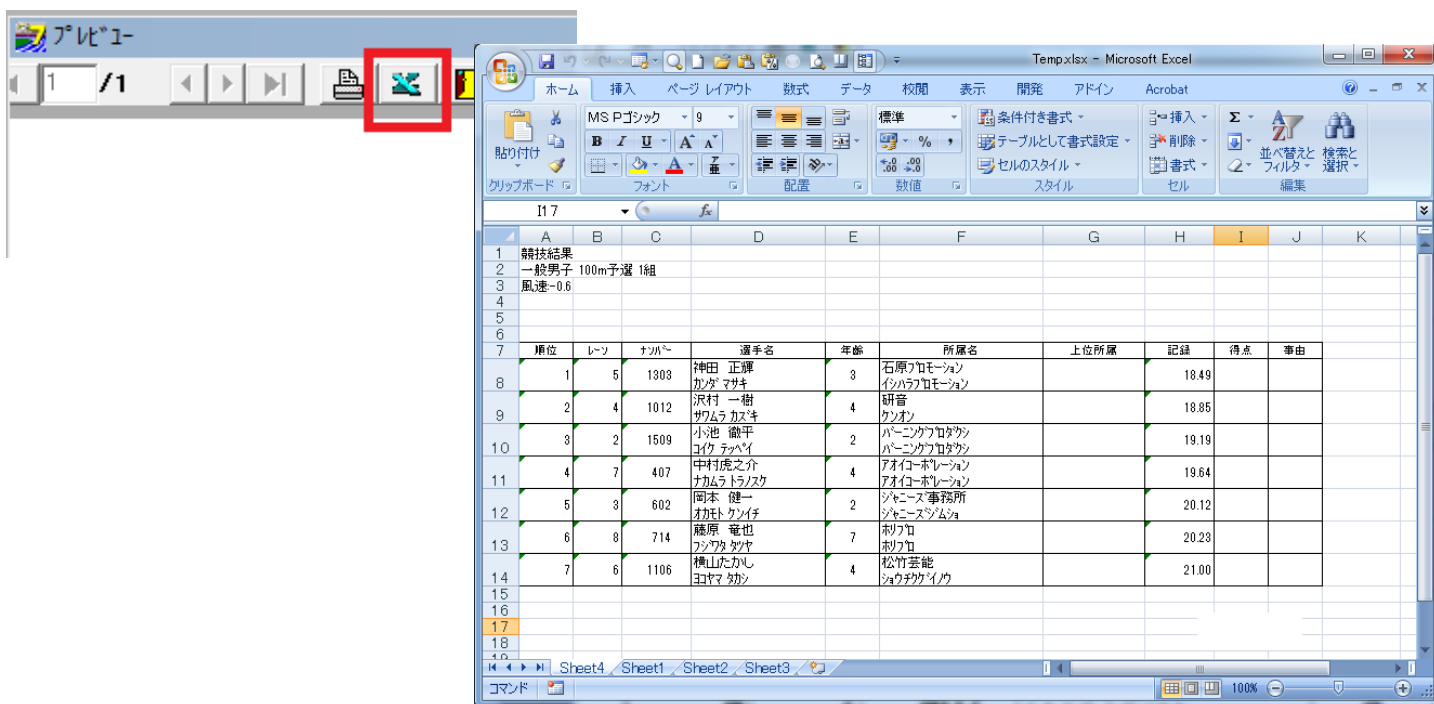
ﾌﾟﾚﾋﾞｭｰ
1 /1

Temp.xlsx - Microsoft Excel
ホーム 挿入 ページ レイアウト 数式 データ 校閲 表示 開発 アドイン Acrobat
貼り付け
MS Pゴシック 9
B I U A A
標準
% ,
条件付き書式
テーブルとして書式設定
セルのスタイル
挿入 削除 書式
並べ替えと フィルタ
検索と 選択
クリップボード フォント 配置 数値 スタイル セル 編集
I17 fx

| | A | B | C | D | E | F | G | H | I | J | K |
|---|---|---|---|---|---|---|---|---|---|---|---|
| 1 | 競技結果 | | | | | | | | | | |
| 2 | 一般男子 100m予選 1組 | | | | | | | | | | |
| 3 | 風速-0.6 | | | | | | | | | | |
| 4 | | | | | | | | | | | |
| 5 | | | | | | | | | | | |
| 6 | | | | | | | | | | | |
| 7 | 順位 | ﾚｰﾝ | ﾅﾝﾊﾞｰ | 選手名 | 年齢 | 所属名 | 上位所属 | 記録 | 得点 | 事由 | |
| 8 | 1 | 5 | 1303 | 神田 正輝 ｶﾝﾀﾞ ﾏｻｷ | 3 | 石原ﾌﾟﾛﾓｰｼｮﾝ ｲｼﾊﾗﾌﾟﾛﾓｰｼｮﾝ | | 18.49 | | | |
| 9 | 2 | 4 | 1012 | 沢村 一樹 ｻﾜﾑﾗ ｶｽﾞｷ | 4 | 研音 ｹﾝｵﾝ | | 18.85 | | | |
| 10 | 3 | 2 | 1509 | 小池 徹平 ｺｲｹ ﾃｯﾍﾟｲ | 2 | ﾊﾞｰﾆﾝｸﾞﾌﾟﾛﾀﾞｸｼ ﾊﾞｰﾆﾝｸﾞﾌﾟﾛﾀﾞｸｼ | | 19.19 | | | |
| 11 | 4 | 7 | 407 | 中村虎之介 ﾅｶﾑﾗ ﾄﾗﾉｽｹ | 4 | ｱｵｲｺｰﾎﾟﾚｰｼｮﾝ ｱｵｲｺｰﾎﾟﾚｰｼｮﾝ | | 19.64 | | | |
| 12 | 5 | 3 | 602 | 岡本 健一 ｵｶﾓﾄ ｹﾝｲﾁ | 2 | ｼﾞｬﾆｰｽﾞ事務所 ｼﾞｬﾆｰｽﾞｼﾞﾑｼｮ | | 20.12 | | | |
| 13 | 6 | 8 | 714 | 藤原 竜也 ﾌｼﾞﾜﾗ ﾀﾂﾔ | 7 | ﾎﾘﾌﾟﾛ ﾎﾘﾌﾟﾛ | | 20.23 | | | |
| 14 | 7 | 6 | 1106 | 横山たかし ﾖｺﾔﾏ ﾀｶｼ | 4 | 松竹芸能 ｼｮｳﾁｸｹﾞｲﾉｳ | | 21.00 | | | |
| 15 | | | | | | | | | | | |
| 16 | | | | | | | | | | | |
| 17 | | | | | | | | | | | |
| 18 | | | | | | | | | | | |

Sheet4 Sheet1 Sheet2 Sheet3
コマンド
100%